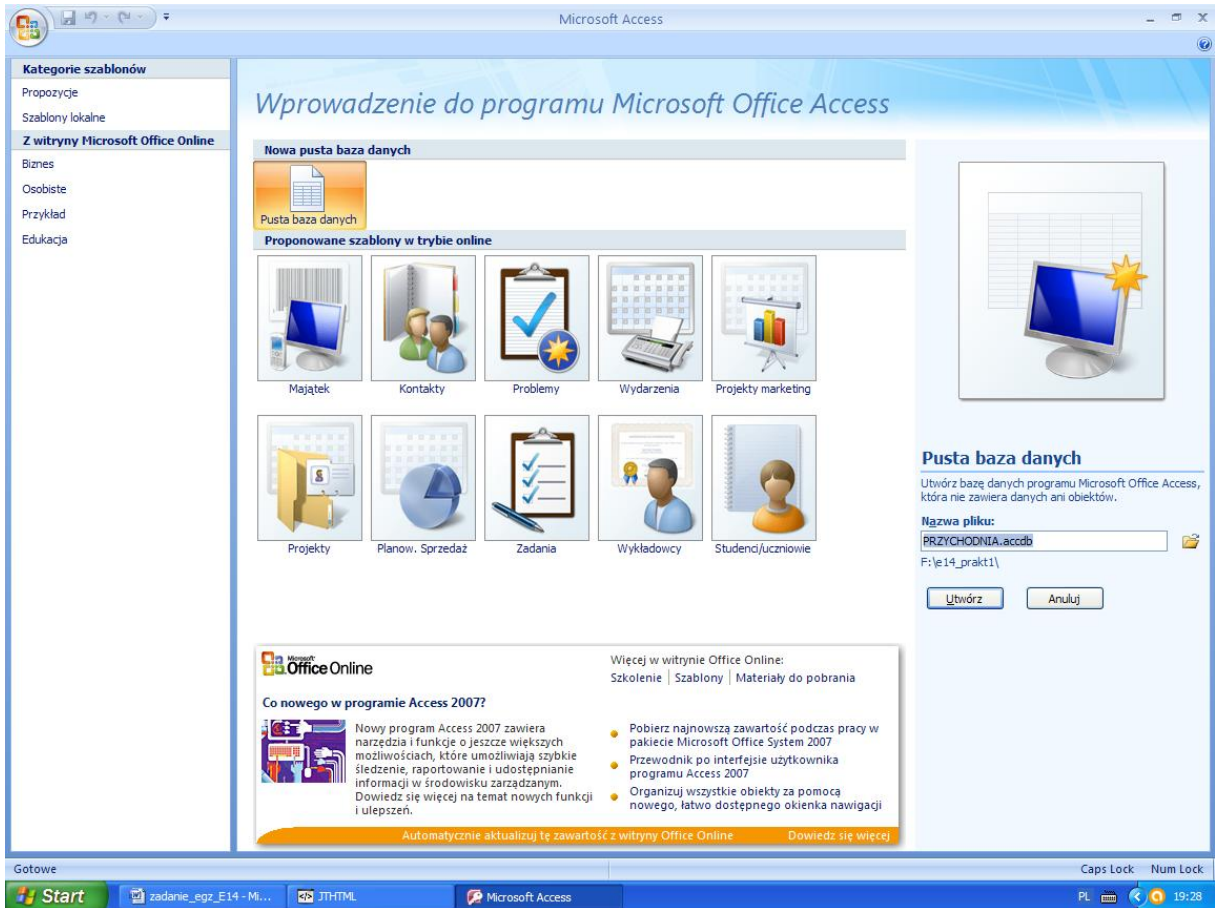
Microsoft Access

Kategorie szablonów
Propozycje
Szablony lokalne
Z witryny Microsoft Office Online
Biznes
Osobiste
Przykład
Edukacja

Wprowadzenie do programu Microsoft Office Access

Nowa pusta baza danych
Pusta baza danych

Proponowane szablony w trybie online
Majątek
Kontakty
Problemy
Wydarzenia
Projekty marketing
Projekty
Planow. Sprzedaż
Zadania
Wykładowcy
Studenci/uczniowie

Microsoft Office Online
Więcej w witrynie Office Online:
Szkolenie | Szablony | Materiały do pobrania

Co nowego w programie Access 2007?
Nowy program Access 2007 zawiera narzędzia i funkcje o jeszcze większych możliwościach, które umożliwiają szybkie śledzenie, raportowanie i udostępnianie informacji w środowisku zarządzanym. Dowiedz się więcej na temat nowych funkcji i ulepszeń.

Pobierz najnowszą zawartość podczas pracy w pakiecie Microsoft Office System 2007
Przewodnik po interfejsie użytkownika programu Access 2007
Organizuj wszystkie obiekty za pomocą nowego, łatwo dostępnego okienka nawigacji

Automatycznie aktualizuj tę zawartość z witryny Office Online
Dowiedz się więcej

Pusta baza danych
Utwórz bazę danych programu Microsoft Office Access, która nie zawiera danych ani obiektów.
Nazwa pliku:
PRZYCHODNIA.accdb
F:\e14_prakt1\
Utwórz
Anuluj

Gotowe
Caps Lock Num Lock
Start
zadanie_egz_E14 - Mi...
JTHTML
Microsoft Access
PL
19:28